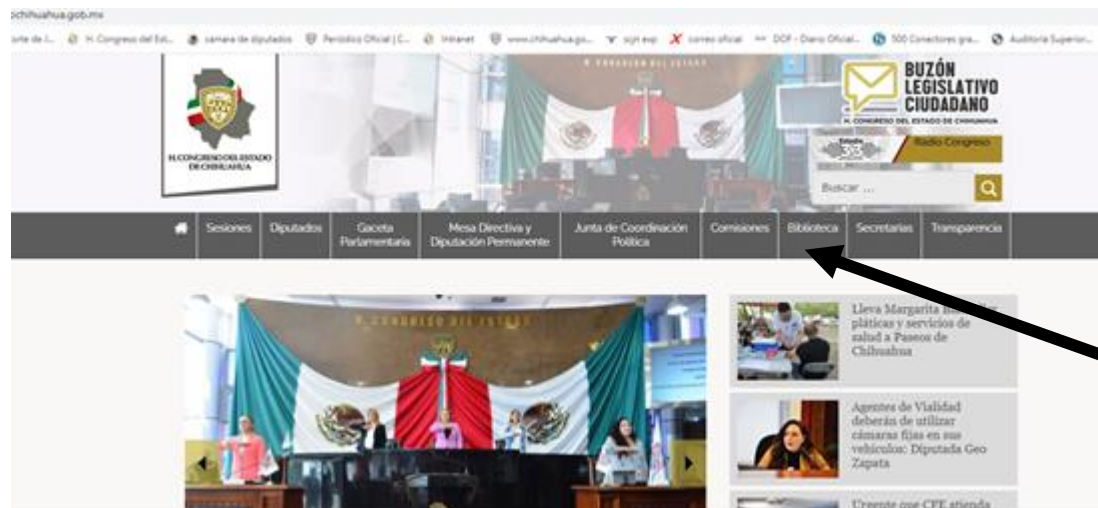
ochihuahua.gob.mx

orte de l... H. Congreso del Est... camara de diputados Periódico Oficial | C... Intranet www.chihuahua.go... sijt exp correo oficial DOF - Diario Oficial... 500 Conectores gra... Auditoria Superior...

H. CONGRESO DEL ESTADO DE CHIHUAHUA

H. CONGRESO DEL ESTADO

BUZÓN LEGISLATIVO CIUDADANO
H. CONGRESO DEL ESTADO DE CHIHUAHUA

Radio Congreso

Buscar ...

Sesiones | Diputados | Gaceta Parlamentaria | Mesa Directiva y Diputación Permanente | Junta de Coordinación Política | Comisiones | Biblioteca | Secretarías | Transparencia

H. CONGRESO DEL ESTADO

Lleva Margarita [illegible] pláticas y servicios de salud a Paseos de Chihuahua

Agentes de Vialidad deberán de utilizar cámaras fijas en sus vehículos: Diputada Geo Zapata

Urgente que CFE atienda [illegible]